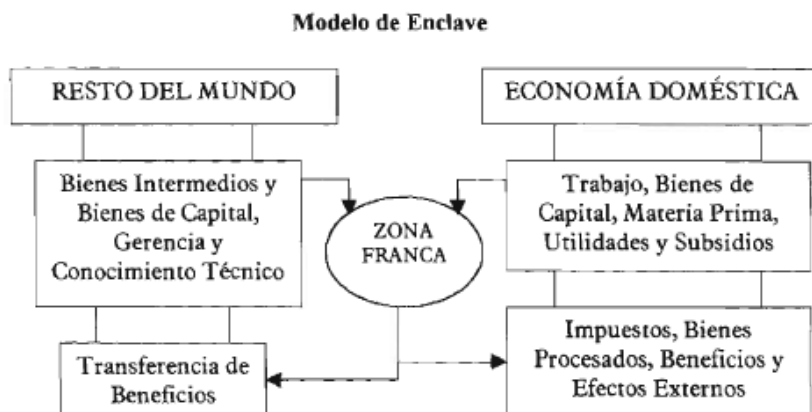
Modelo de Enclave

RESTO DEL MUNDO

ECONOMÍA DOMÉSTICA

Bienes Intermedios y Bienes de Capital, Gerencia y Conocimiento Técnico

ZONA FRANCA

Trabajo, Bienes de Capital, Materia Prima, Utilidades y Subsidios

Transferencia de Beneficios

Impuestos, Bienes Procesados, Beneficios y Efectos Externos